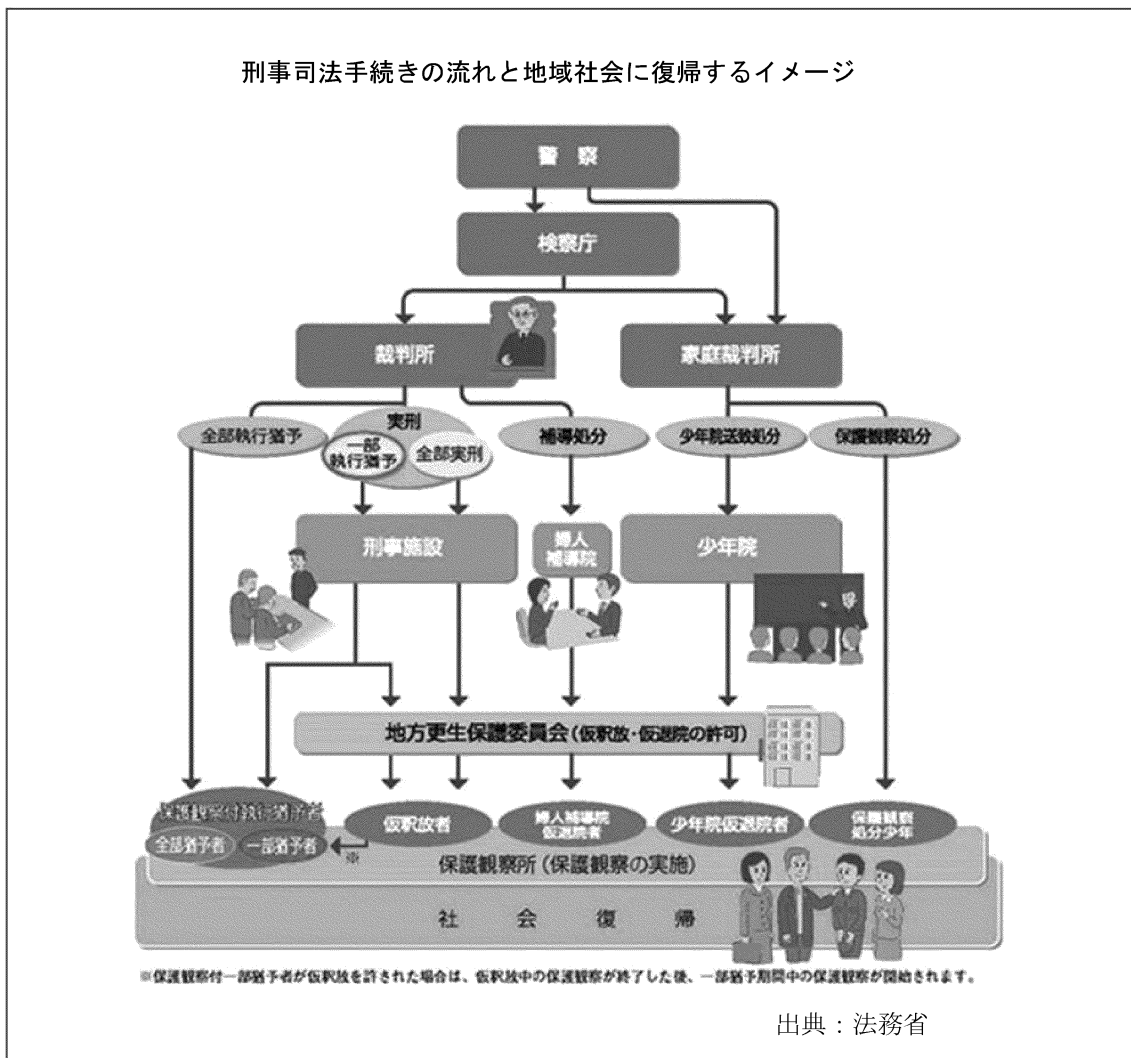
刑事司法手続きの流れと地域社会に復帰するイメージ

警　察

検察庁

裁判所

家庭裁判所

全部執行猶予

実刑

一部執行猶予

全部実刑

補導処分

少年院送致処分

保護観察処分

刑事施設

婦人補導院

少年院

地方更生保護委員会（仮釈放・仮退院の許可）

保護観察付執行猶予者

全部猶予者

一部猶予者

※

仮釈放者

婦人補導院仮退院者

少年院仮退院者

保護観察処分少年

保護観察所（保護観察の実施）

社　会　復　帰

※保護観察付一部猶予者が仮釈放を許された場合は、仮釈放中の保護観察が終了した後、一部猶予期間中の保護観察が開始されます。

出典：法務省